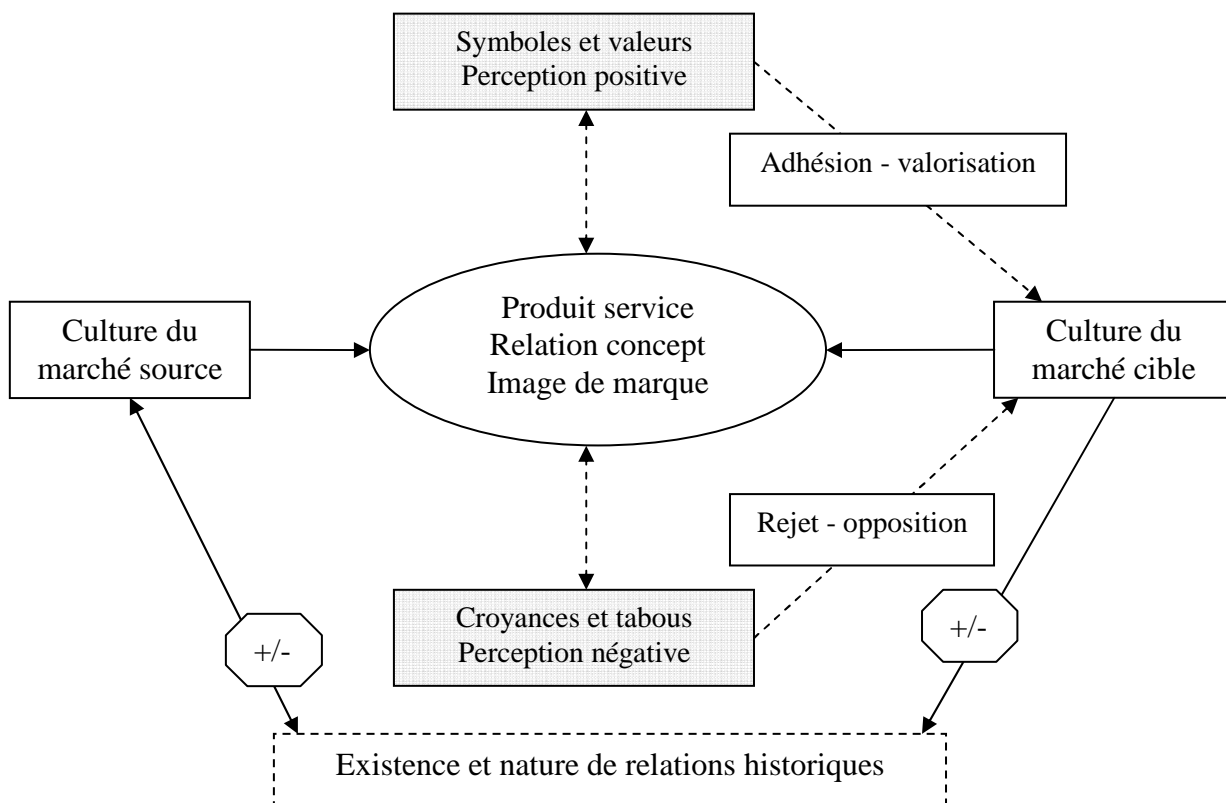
Symboles et valeurs
Perception positive

Adhésion - valorisation

Culture du marché source

Produit service
Relation concept
Image de marque

Culture du marché cible

Rejet - opposition

Croyances et tabous
Perception négative

+/-

+/-

Existence et nature de relations historiques